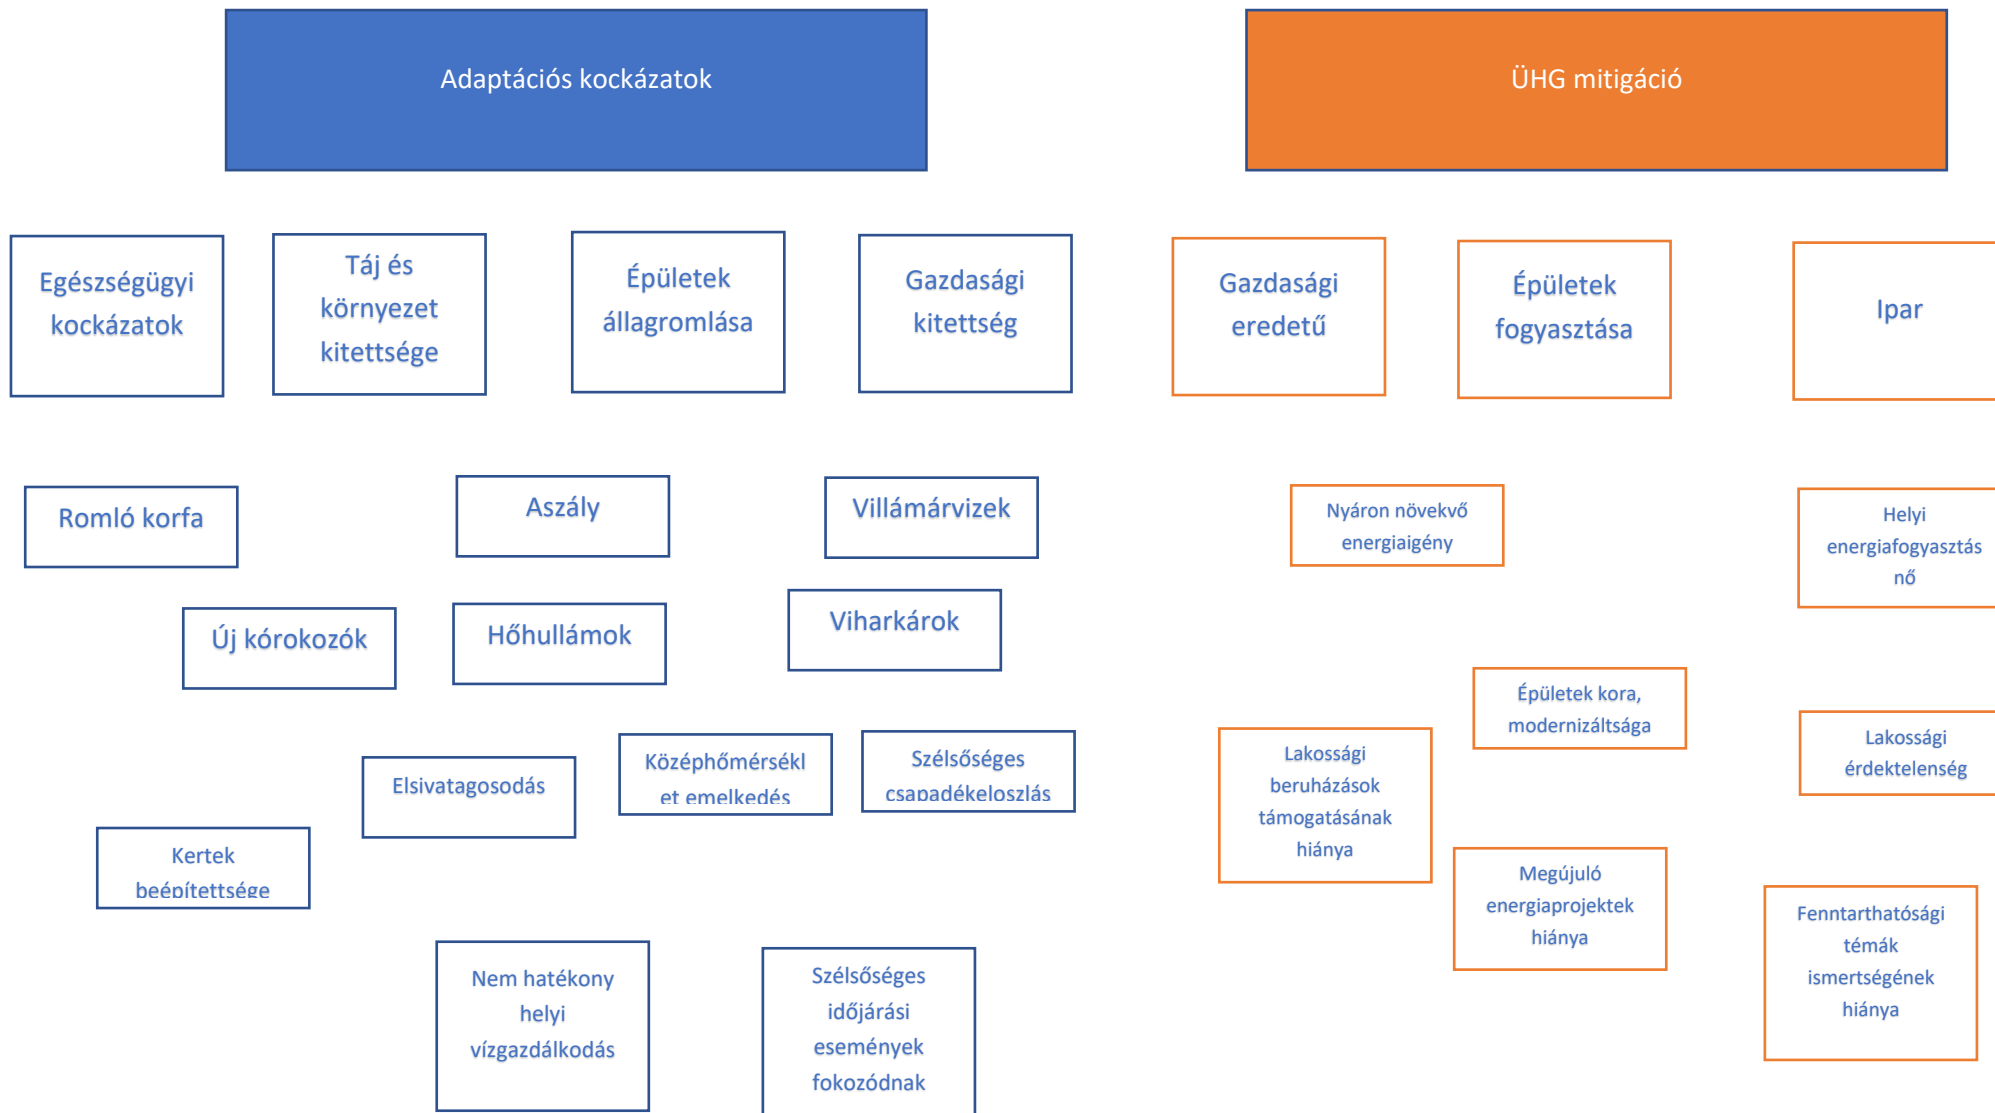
Adaptációs kockázatok

ÜHG mitigáció

Egészségügyi kockázatok

Táj és környezet kitettsége

Épületek állagromlása

Gazdasági kitettség

Gazdasági eredetű

Épületek fogyasztása

Ipar

Romló korfa

Aszály

Villámárvizek

Nyáron növekvő energiaigény

Helyi energiafogyasztás nő

Új kórokozók

Hőhullámok

Viharkárok

Épületek kora, modernizáltsága

Lakossági beruházások támogatásának hiánya

Lakossági érdektelenség

Elsivatagosodás

Középhőmérséklet emelkedés

Szélsőséges csapadékeloszlás

Kertek beépítettsége

Megújuló energiaprojektek hiánya

Fenntarthatósági témák ismertségének hiánya

Nem hatékony helyi vízgazdálkodás

Szélsőséges időjárási események fokozódnak